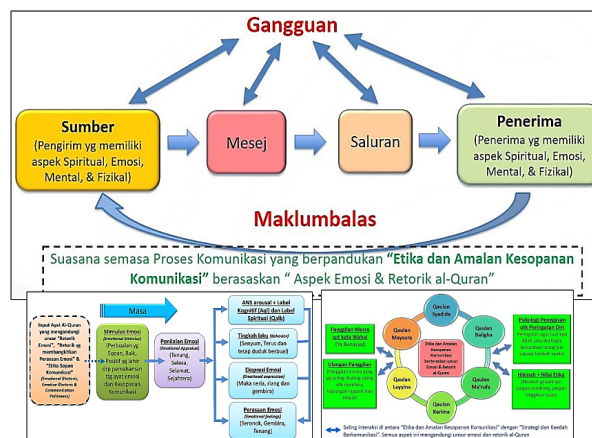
Gangguan

Sumber
(Pengirim yg memiliki aspek Spiritual, Emosi, Mental, & Fizikal)

Mesej

Saluran

Penerima
(Penerima yg memiliki aspek Spiritual, Emosi, Mental, & Fizikal)

Maklumbalas

Suasana semasa Proses Komunikasi yang berpandukan "Etika dan Amalan Kesopanan Komunikasi" berasaskan " Aspek Emosi & Retorik al-Quran"

Masa

Input Ayat Al-Quran yang mengandungi unsur "Retorik Emosi", "Retorik & membangkitkan Perasaan Emosi" & "Etika Sopan Komunikasi" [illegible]

Stimulus Emosi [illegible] (Perbualan yg Sopan, Baik, Positif yg lahir drp pemahaman ttg ayat emosi dan Kesopanan Komunikasi)

Penilaian Emosi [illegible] (Tenang, Selesa, Selamat, Sejahtera)

ANS arousal + Label Kognitif (Aql) dan Label Spiritual (Qalb)

Tingkah laku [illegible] (Senyum, Terus dan tetap duduk berbual)

Ekspresi Emosi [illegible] (Muka ceria, riang dan gembira)

Perasaan Emosi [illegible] (Seronok, Gembira, Tenang)

Qaulan Syadida

Qaulan Baligha

Qaulan Ma'rufa

Qaulan Karima

Qaulan Layyina

Qaulan Maysura

Etika dan Amalan Kesopanan Komunikasi berteraskan unsur Emosi & Retorik al-Quran

Panggilan Mesra spt Kata Wahai (Ya Bunayya)

Ulangan Panggilan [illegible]

Psikologi Penegasan utk Peringatan Diri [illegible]

Hikmah + Nilai Etika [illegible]

Saling interaksi di antara "Etika dan Amalan Kesopanan Komunikasi" dengan "Strategi dan Kaedah Berkomunikasi". Semua aspek ini mengandungi unsur emosi dan retorik al-Quran